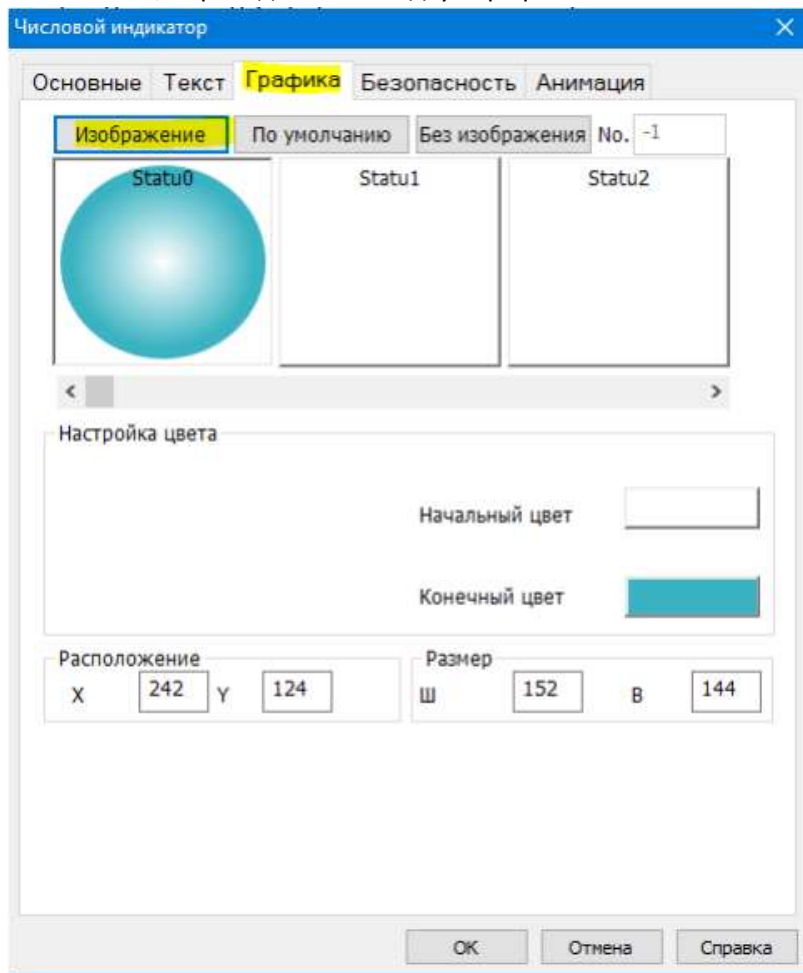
Числовой индикатор

Основные Текст Графика Безопасность Анимация

Изображение По умолчанию Без изображения No. -1

Statu0 Statu1 Statu2

Настройка цвета

Начальный цвет

Конечный цвет

Расположение
X 242 Y 124

Размер
Ш 152 В 144

OK Отмена Справка